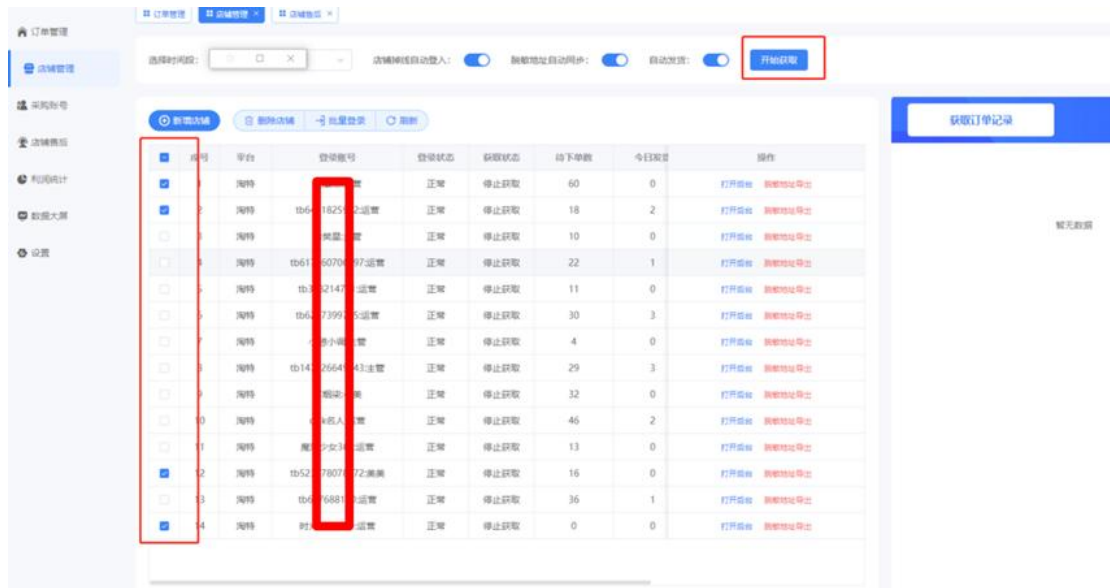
订单管理
店铺管理
采购账号
店铺售后
利润统计
数据大屏
设置

订单管理 | 店铺管理 × | 店铺售后 ×

选择时间段: 店铺掉线自动登入: 脱敏地址自动同步: 自动发货: 开始获取

新增店铺 | 删除店铺 | 批量登录 | 刷新

获取订单记录

| | 序号 | 平台 | 登录账号 | 登录状态 | 获取状态 | 待下单数 | 今日取查 | 操作 |
|---|---|---|---|---|---|---|---|---|
| | | 淘特 | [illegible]营 | 正常 | 停止获取 | 60 | 0 | 打开后台 脱敏地址导出 |
| | | 淘特 | tb6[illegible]1825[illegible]2:运营 | 正常 | 停止获取 | 18 | 2 | 打开后台 脱敏地址导出 |
| | | 淘特 | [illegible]营 | 正常 | 停止获取 | 10 | 0 | 打开后台 脱敏地址导出 |
| | | 淘特 | tb61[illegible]60706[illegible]97:运营 | 正常 | 停止获取 | 22 | 1 | 打开后台 脱敏地址导出 |
| | | 淘特 | tb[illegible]2147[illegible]:运营 | 正常 | 停止获取 | 11 | 0 | 打开后台 脱敏地址导出 |
| | | 淘特 | tb6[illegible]7399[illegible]5:运营 | 正常 | 停止获取 | 30 | 3 | 打开后台 脱敏地址导出 |
| | | 淘特 | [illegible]营 | 正常 | 停止获取 | 4 | 0 | 打开后台 脱敏地址导出 |
| | | 淘特 | tb14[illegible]2664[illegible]43:主营 | 正常 | 停止获取 | 29 | 3 | 打开后台 脱敏地址导出 |
| | | 淘特 | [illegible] | 正常 | 停止获取 | 32 | 0 | 打开后台 脱敏地址导出 |
| | 10 | 淘特 | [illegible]营 | 正常 | 停止获取 | 46 | 2 | 打开后台 脱敏地址导出 |
| | 11 | 淘特 | 魔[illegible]少女3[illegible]:运营 | 正常 | 停止获取 | 13 | 0 | 打开后台 脱敏地址导出 |
| | 12 | 淘特 | tb52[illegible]78078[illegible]72:美美 | 正常 | 停止获取 | 16 | 0 | 打开后台 脱敏地址导出 |
| | 13 | 淘特 | tb6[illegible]6881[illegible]:运营 | 正常 | 停止获取 | 36 | 1 | 打开后台 脱敏地址导出 |
| | 14 | 淘特 | 时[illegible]营 | 正常 | 停止获取 | 0 | 0 | 打开后台 脱敏地址导出 |

暂无数据